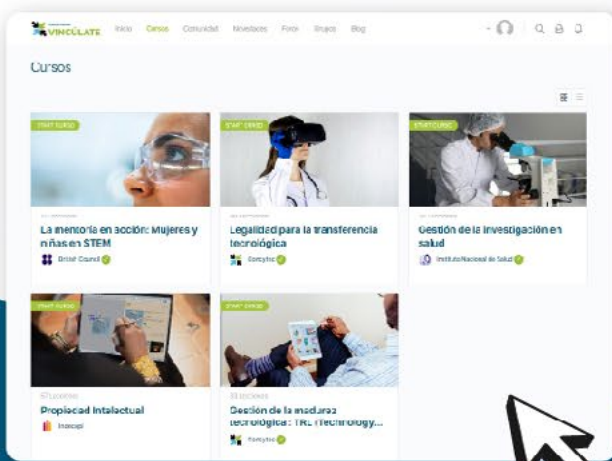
VINCÚLATE Inicio Cursos Comunidad Novedades Foros Grupos Blog

Cursos

START CURSO
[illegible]
La mentoría en acción: Mujeres y niñas en STEM
British Council

START CURSO
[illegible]
Legalidad para la transferencia tecnológica
Concytec

START CURSO
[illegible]
Gestión de la investigación en salud
Instituto Nacional de Salud

START CURSO
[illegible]
Propiedad Intelectual
Indecopi

START CURSO
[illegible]
Gestión de la madurez tecnológica : TRL (Technology...
Concytec